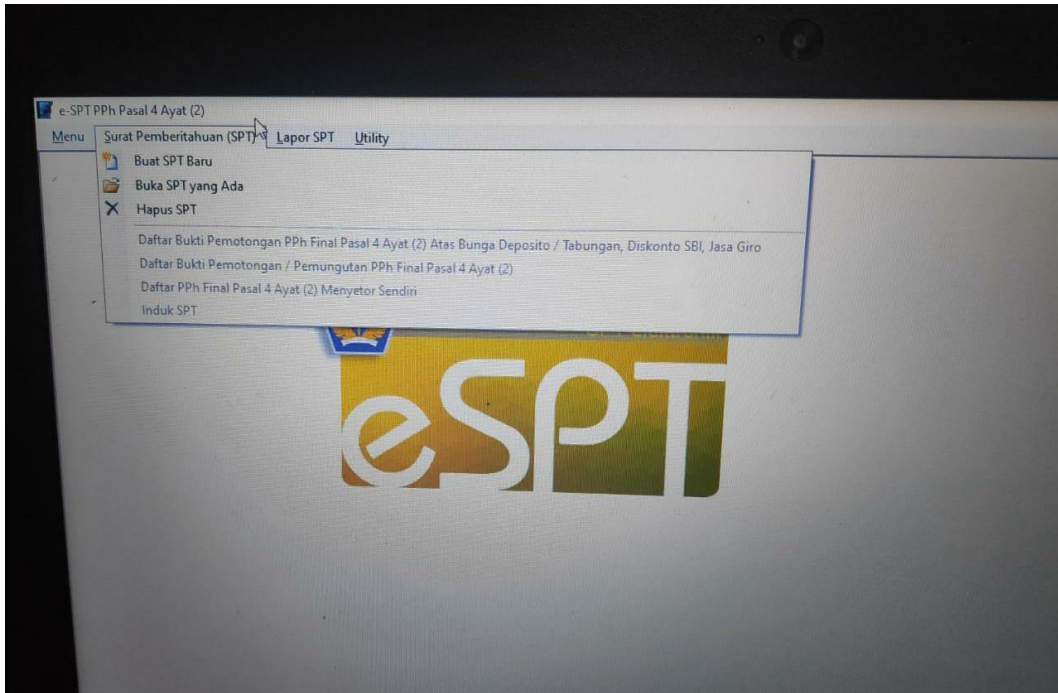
e-SPT PPh Pasal 4 Ayat (2)

Menu Surat Pemberitahuan (SPT) Lapor SPT Utility

Buat SPT Baru
Buka SPT yang Ada
Hapus SPT

Daftar Bukti Pemotongan PPh Final Pasal 4 Ayat (2) Atas Bunga Deposito / Tabungan, Diskonto SBI, Jasa Giro
Daftar Bukti Pemotongan / Pemungutan PPh Final Pasal 4 Ayat (2)
Daftar PPh Final Pasal 4 Ayat (2) Menyetor Sendiri
Induk SPT

eSPT